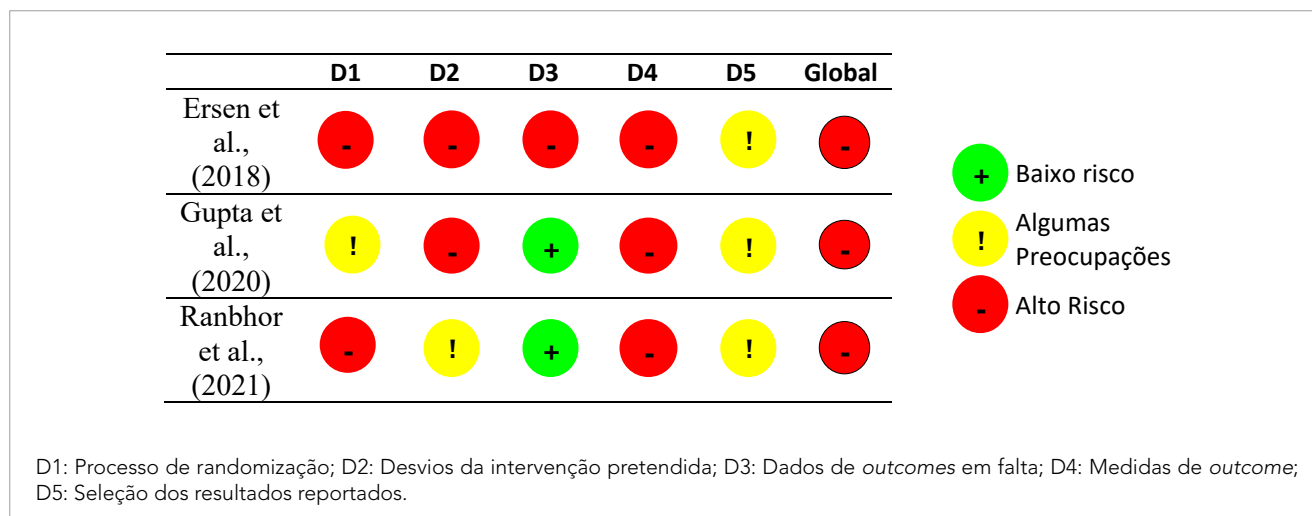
| | D1 | D2 | D3 | D4 | D5 | Global |
|---|---|---|---|---|---|---|
| Ersen et al., (2018) | - | - | - | - | ! | - |
| Gupta et al., (2020) | ! | - | + | - | ! | - |
| Ranbhor et al., (2021) | - | ! | + | - | ! | - |

+ Baixo risco
! Algumas Preocupações
- Alto Risco

D1: Processo de randomização; D2: Desvios da intervenção pretendida; D3: Dados de *outcomes* em falta; D4: Medidas de *outcome*; D5: Seleção dos resultados reportados.